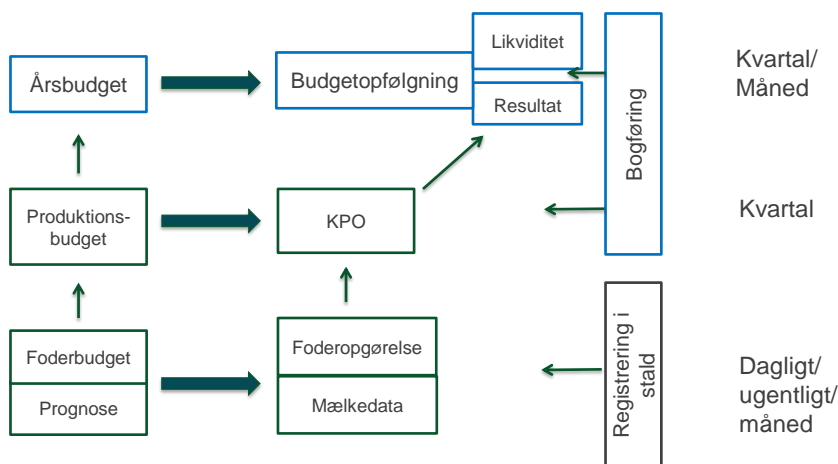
Årsbudget

Budgetopfølgning

Likviditet

Resultat

Bogføring

Kvartal/
Måned

Produktions-
budget

KPO

Kvartal

Foderbudget

Prognose

Foderopgørelse

Mælkedata

Registrering i
stald

Dagligt/
ugentligt/
måned